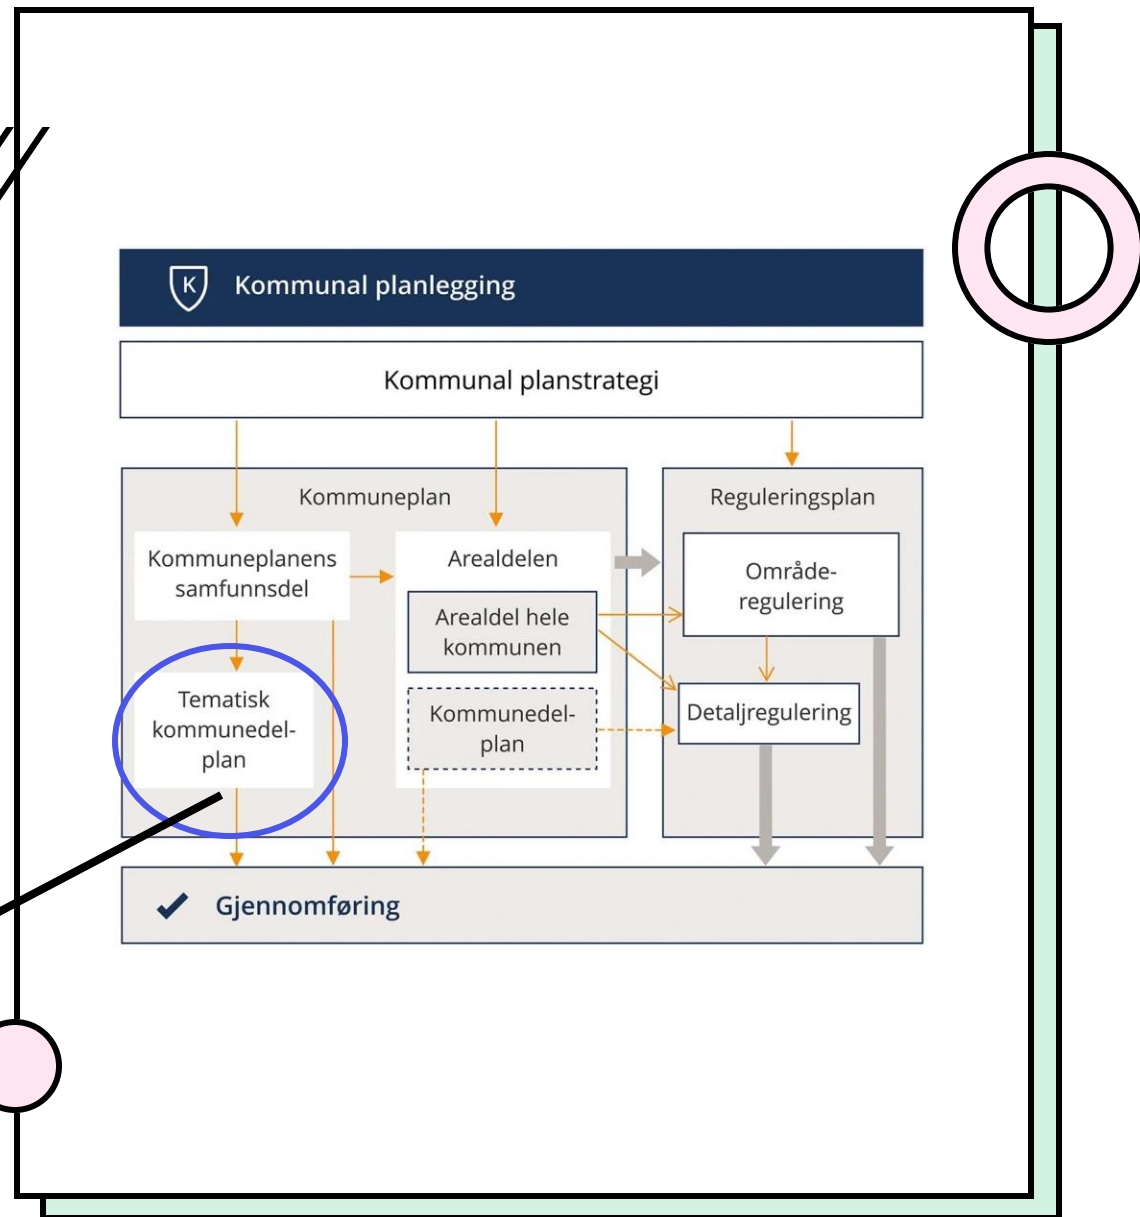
K Kommunal planlegging

Kommunal planstrategi

Kommuneplan

Kommuneplanens samfunnsdel

Arealdelen

Arealdel hele kommunen

Tematisk kommunedel-plan

Kommunedel-plan

Reguleringsplan

Område-regulering

Detaljregulering

Gjennomføring